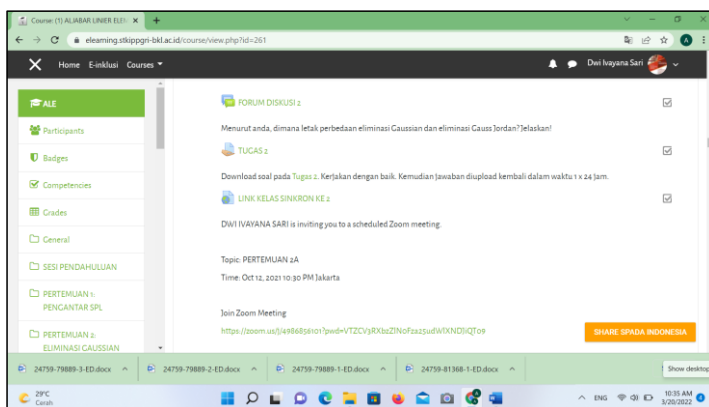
Course: (1) ALJABAR LINIER ELEM ×
+
elearning.stkippgri-bkl.ac.id/course/view.php?id=261

Home E-inklusi Courses

Dwi Ivayana Sari

ALE
Participants
Badges
Competencies
Grades
General
SESI PENDAHULUAN
PERTEMUAN 1: PENGANTAR SPL
PERTEMUAN 2: ELIMINASI GAUSSIAN

FORUM DISKUSI 2

Menurut anda, dimana letak perbedaan eliminasi Gaussian dan eliminasi Gauss Jordan? Jelaskan!

TUGAS 2

Download soal pada Tugas 2. Kerjakan dengan baik. Kemudian Jawaban diupload kembali dalam waktu 1 x 24 Jam.

LINK KELAS SINKRON KE 2

DWI IVAYANA SARI is inviting you to a scheduled Zoom meeting.

Topic: PERTEMUAN 2A
Time: Oct 12, 2021 10:30 PM Jakarta

Join Zoom Meeting
https://zoom.us/j/4986856101?pwd=VTZCV3RXbzZINoFza25udWlXNDliQT09

SHARE SPADA INDONESIA

24759-79889-3-ED.docx
24759-79889-2-ED.docx
24759-79889-1-ED.docx
24759-81368-1-ED.docx
Show desktop

29°C
Cerah

ENG
10:35 AM
3/20/2022